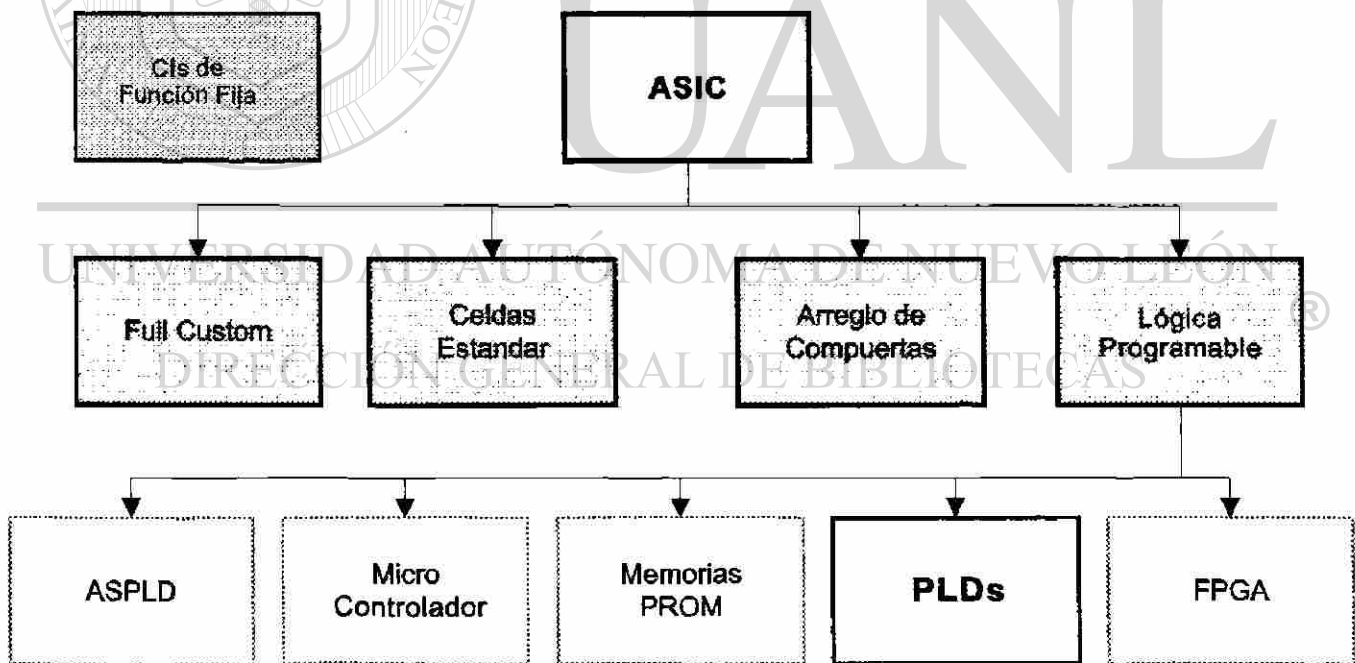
UANL

UNIVERSIDAD AUTÓNOMA DE NUEVO LEÓN ®

DIRECCIÓN GENERAL DE BIBLIOTECAS

Cls de Función Fija

ASIC

Full Custom

Celdas Estandar

Arreglo de Compuertas

Lógica Programable

ASPLD

Micro Controlador

Memorias PROM

PLDs

FPGA